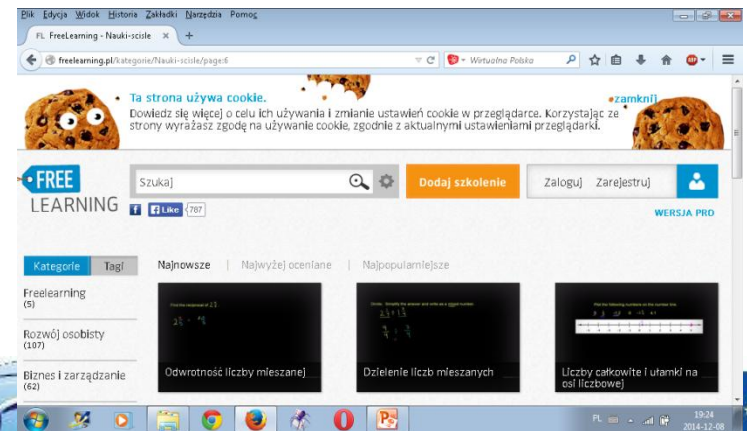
Plik Edycja Widok Historia Zakładki Narzędzia Pomoc

FL FreeLearning - Nauki-scisle ×

freelearning.pl/kategorie/Nauki-scisle/page:6

Wirtualna Polska

Ta strona używa cookie.

Dowiedz się więcej o celu ich używania i zmianie ustawień cookie w przeglądarce. Korzystając ze strony wyrażasz zgodę na używanie cookie, zgodnie z aktualnymi ustawieniami przeglądarki.

zamknij

FREE LEARNING

Szukaj

Dodaj szkolenie

Zaloguj Zarejestruj

Like 787

WERSJA PRO

Kategorie Tagi

Najnowsze | Najwyżej oceniane | Najpopularniejsze

Freelearning (5)

Rozwój osobisty (107)

Biznes i zarządzanie (62)

Odwrotność liczby mieszanej

Dzielenie liczb mieszanych

Liczby całkowite i ułamki na osi liczbowej

PL

19:24
2014-12-08